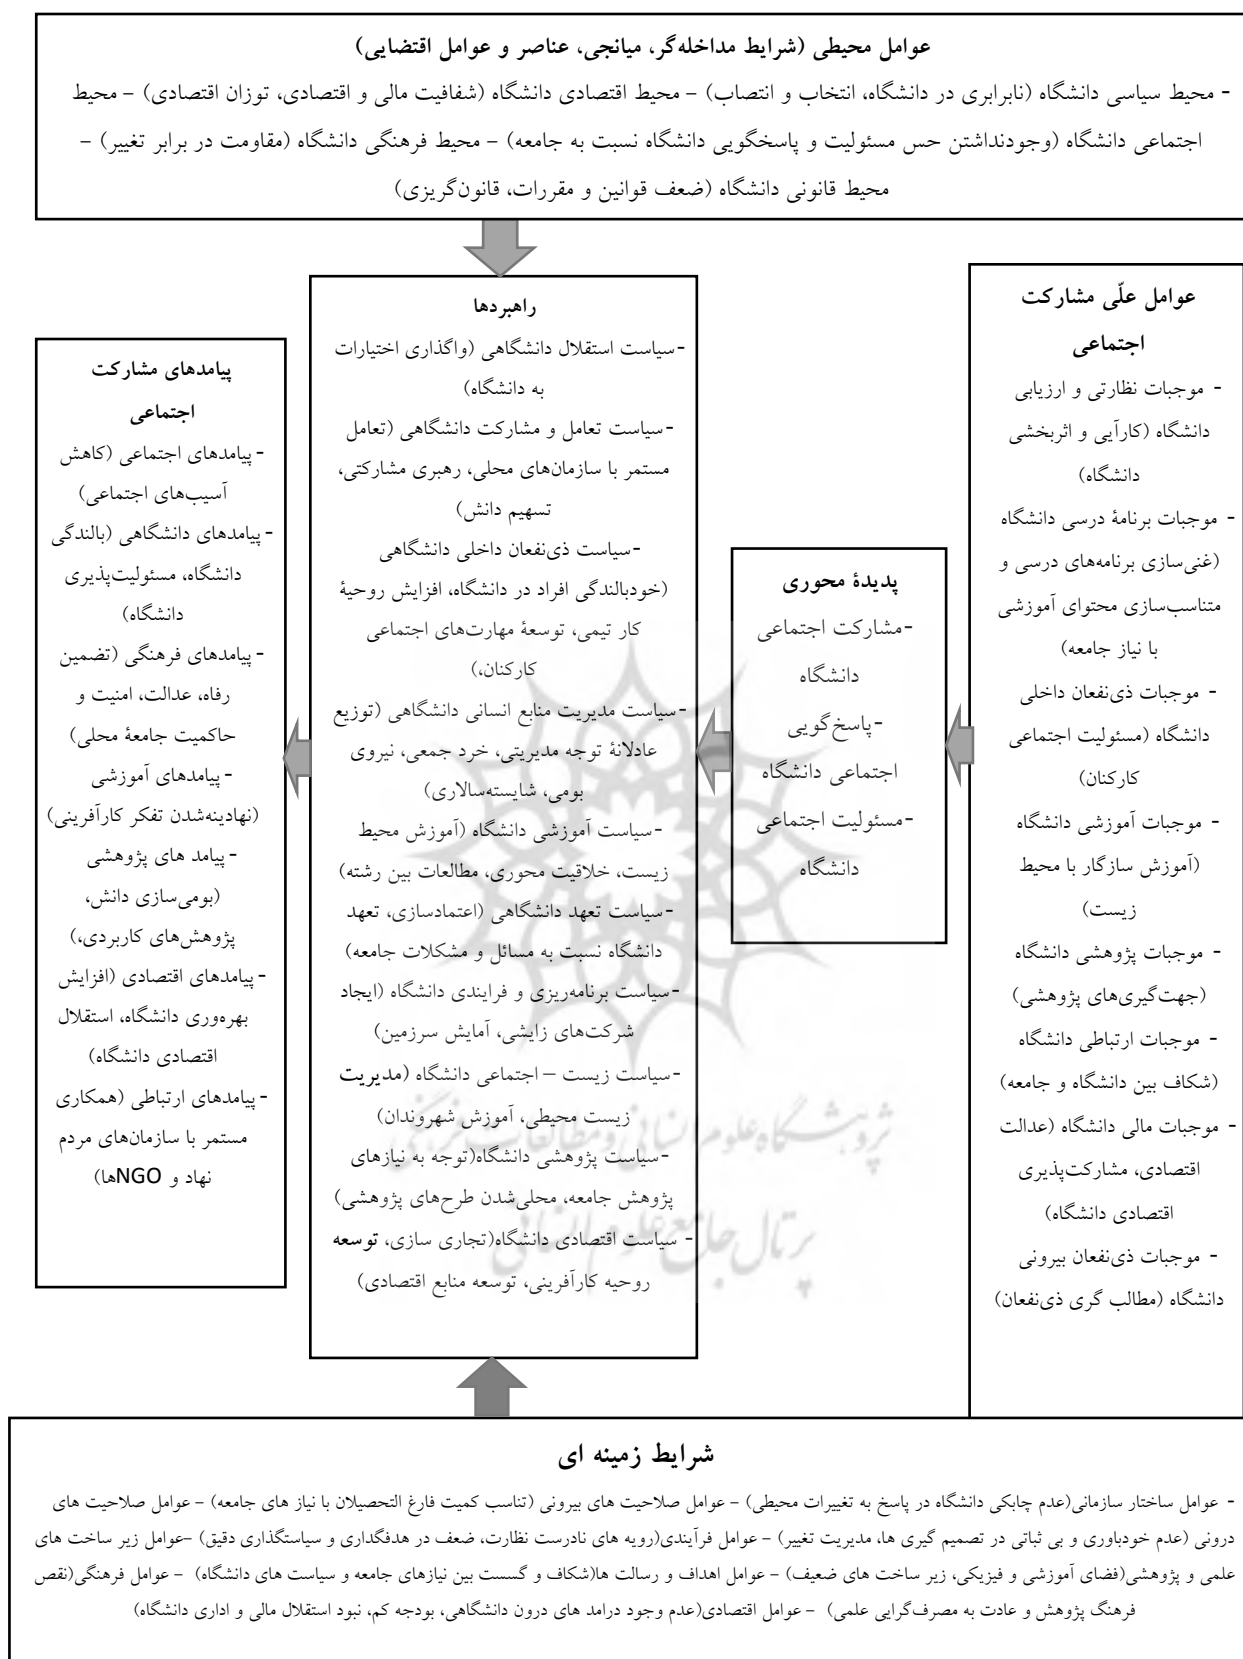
عوامل محیطی (شرایط مداخله‌گر، میانجی، عناصر و عوامل اقتضایی)

- محیط سیاسی دانشگاه (نابرابری در دانشگاه، انتخاب و انتصاب) - محیط اقتصادی دانشگاه (شفافیت مالی و اقتصادی، توزان اقتصادی) - محیط اجتماعی دانشگاه (وجودنداشتن حس مسئولیت و پاسخگویی دانشگاه نسبت به جامعه) - محیط فرهنگی دانشگاه (مقاومت در برابر تغییر) - محیط قانونی دانشگاه (ضعف قوانین و مقررات، قانون‌گریزی)

عوامل علّی مشارکت اجتماعی

- موجبات نظارتی و ارزیابی دانشگاه (کارآیی و اثربخشی دانشگاه)

- موجبات برنامهٔ درسی دانشگاه (غنی‌سازی برنامه‌های درسی و متناسب‌سازی محتوای آموزشی با نیاز جامعه)

- موجبات ذی‌نفعان داخلی دانشگاه (مسئولیت اجتماعی کارکنان)

- موجبات آموزشی دانشگاه (آموزش سازگار با محیط زیست)

- موجبات پژوهشی دانشگاه (جهت‌گیری‌های پژوهشی)

- موجبات ارتباطی دانشگاه (شکاف بین دانشگاه و جامعه)

- موجبات مالی دانشگاه (عدالت اقتصادی، مشارکت‌پذیری اقتصادی دانشگاه)

- موجبات ذی‌نفعان بیرونی دانشگاه (مطالب گری ذی‌نفعان)

پدیدهٔ محوری

-مشارکت اجتماعی دانشگاه

-پاسخ‌گویی اجتماعی دانشگاه

-مسئولیت اجتماعی دانشگاه

راهبردها

-سیاست استقلال دانشگاهی (واگذاری اختیارات به دانشگاه)

-سیاست تعامل و مشارکت دانشگاهی (تعامل مستمر با سازمان‌های محلی، رهبری مشارکتی، تسهیم دانش)

-سیاست ذی‌نفعان داخلی دانشگاهی (خودبالندگی افراد در دانشگاه، افزایش روحیهٔ کار تیمی، توسعهٔ مهارت‌های اجتماعی کارکنان،)

-سیاست مدیریت منابع انسانی دانشگاهی (توزیع عادلانهٔ توجه مدیریتی، خرد جمعی، نیروی بومی، شایسته‌سالاری)

-سیاست آموزشی دانشگاه (آموزش محیط زیست، خلاقیت محوری، مطالعات بین رشته)

-سیاست تعهد دانشگاهی (اعتمادسازی، تعهد دانشگاه نسبت به مسائل و مشکلات جامعه)

-سیاست برنامه‌ریزی و فرایندی دانشگاه (ایجاد شرکت‌های زایشی، آمایش سرزمین)

-سیاست زیست – اجتماعی دانشگاه (مدیریت زیست محیطی، آموزش شهروندان)

-سیاست پژوهشی دانشگاه(توجه به نیازهای پژوهش جامعه، محلی‌شدن طرح‌های پژوهشی)

- سیاست اقتصادی دانشگاه(تجاری سازی، توسعه روحیه کارآفرینی، توسعه منابع اقتصادی)

پیامدهای مشارکت اجتماعی

- پیامدهای اجتماعی (کاهش آسیب‌های اجتماعی)

- پیامدهای دانشگاهی (بالندگی دانشگاه، مسئولیت‌پذیری دانشگاه)

- پیامدهای فرهنگی (تضمین رفاه، عدالت، امنیت و حاکمیت جامعهٔ محلی)

- پیامدهای آموزشی (نهادینه‌شدن تفکر کارآفرینی)

- پیامد های پژوهشی (بومی‌سازی دانش، پژوهش‌های کاربردی،)

- پیامدهای اقتصادی (افزایش بهره‌وری دانشگاه، استقلال اقتصادی دانشگاه)

- پیامدهای ارتباطی (همکاری مستمر با سازمان‌های مردم نهاد و NGOها)

شرایط زمینه ای

- عوامل ساختار سازمانی(عدم چابکی دانشگاه در پاسخ به تغییرات محیطی) - عوامل صلاحیت های بیرونی (تناسب کمیت فارغ التحصیلان با نیاز های جامعه) - عوامل صلاحیت های درونی (عدم خودباوری و بی ثباتی در تصمیم گیری ها، مدیریت تغییر) - عوامل فرآیندی(رویه های نادرست نظارت، ضعف در هدفگذاری و سیاستگذاری دقیق) -عوامل زیر ساخت های علمی و پژوهشی(فضای آموزشی و فیزیکی، زیر ساخت های ضعیف) - عوامل اهداف و رسالت ها(شکاف و گسست بین نیازهای جامعه و سیاست های دانشگاه) - عوامل فرهنگی(نقص فرهنگ پژوهش و عادت به مصرف‌گرایی علمی) - عوامل اقتصادی(عدم وجود درامد های درون دانشگاهی، بودجه کم، نبود استقلال مالی و اداری دانشگاه)

پژوهشگاه علوم انسانی و مطالعات فرهنگی
پرتال جامع علوم انسانی